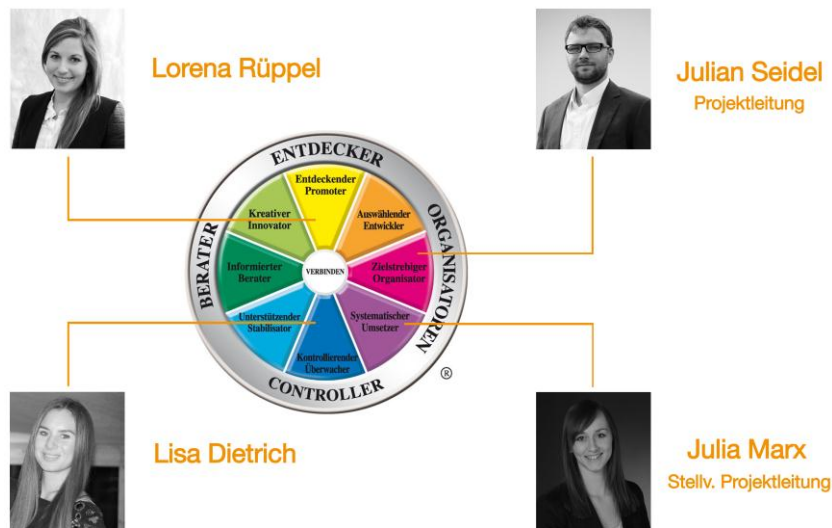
Lorena Rüppel

Julian Seidel
Projektleitung

ENTDECKER
ORGANISATOREN
CONTROLLER
BERATER

Entdeckender Promoter
Auswählender Entwickler
Zielstrebiger Organisator
Systematischer Umsetzer
Kontrollierender Überwacher
Unterstützender Stabilisator
Informierter Berater
Kreativer Innovator
VERBINDEN

®

Lisa Dietrich

Julia Marx
Stellv. Projektleitung